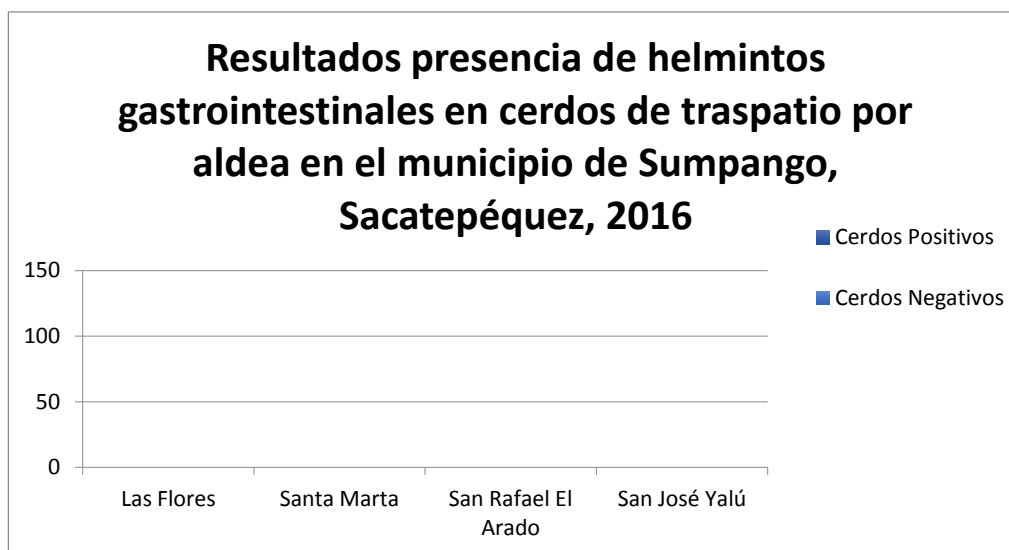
Resultados presencia de helmintos gastrointestinales en cerdos de traspatio por aldea en el municipio de Sumpango, Sacatepéquez, 2016

Cerdos Positivos
Cerdos Negativos

150
100
50
0

Las Flores
Santa Marta
San Rafael El Arado
San José Yalú